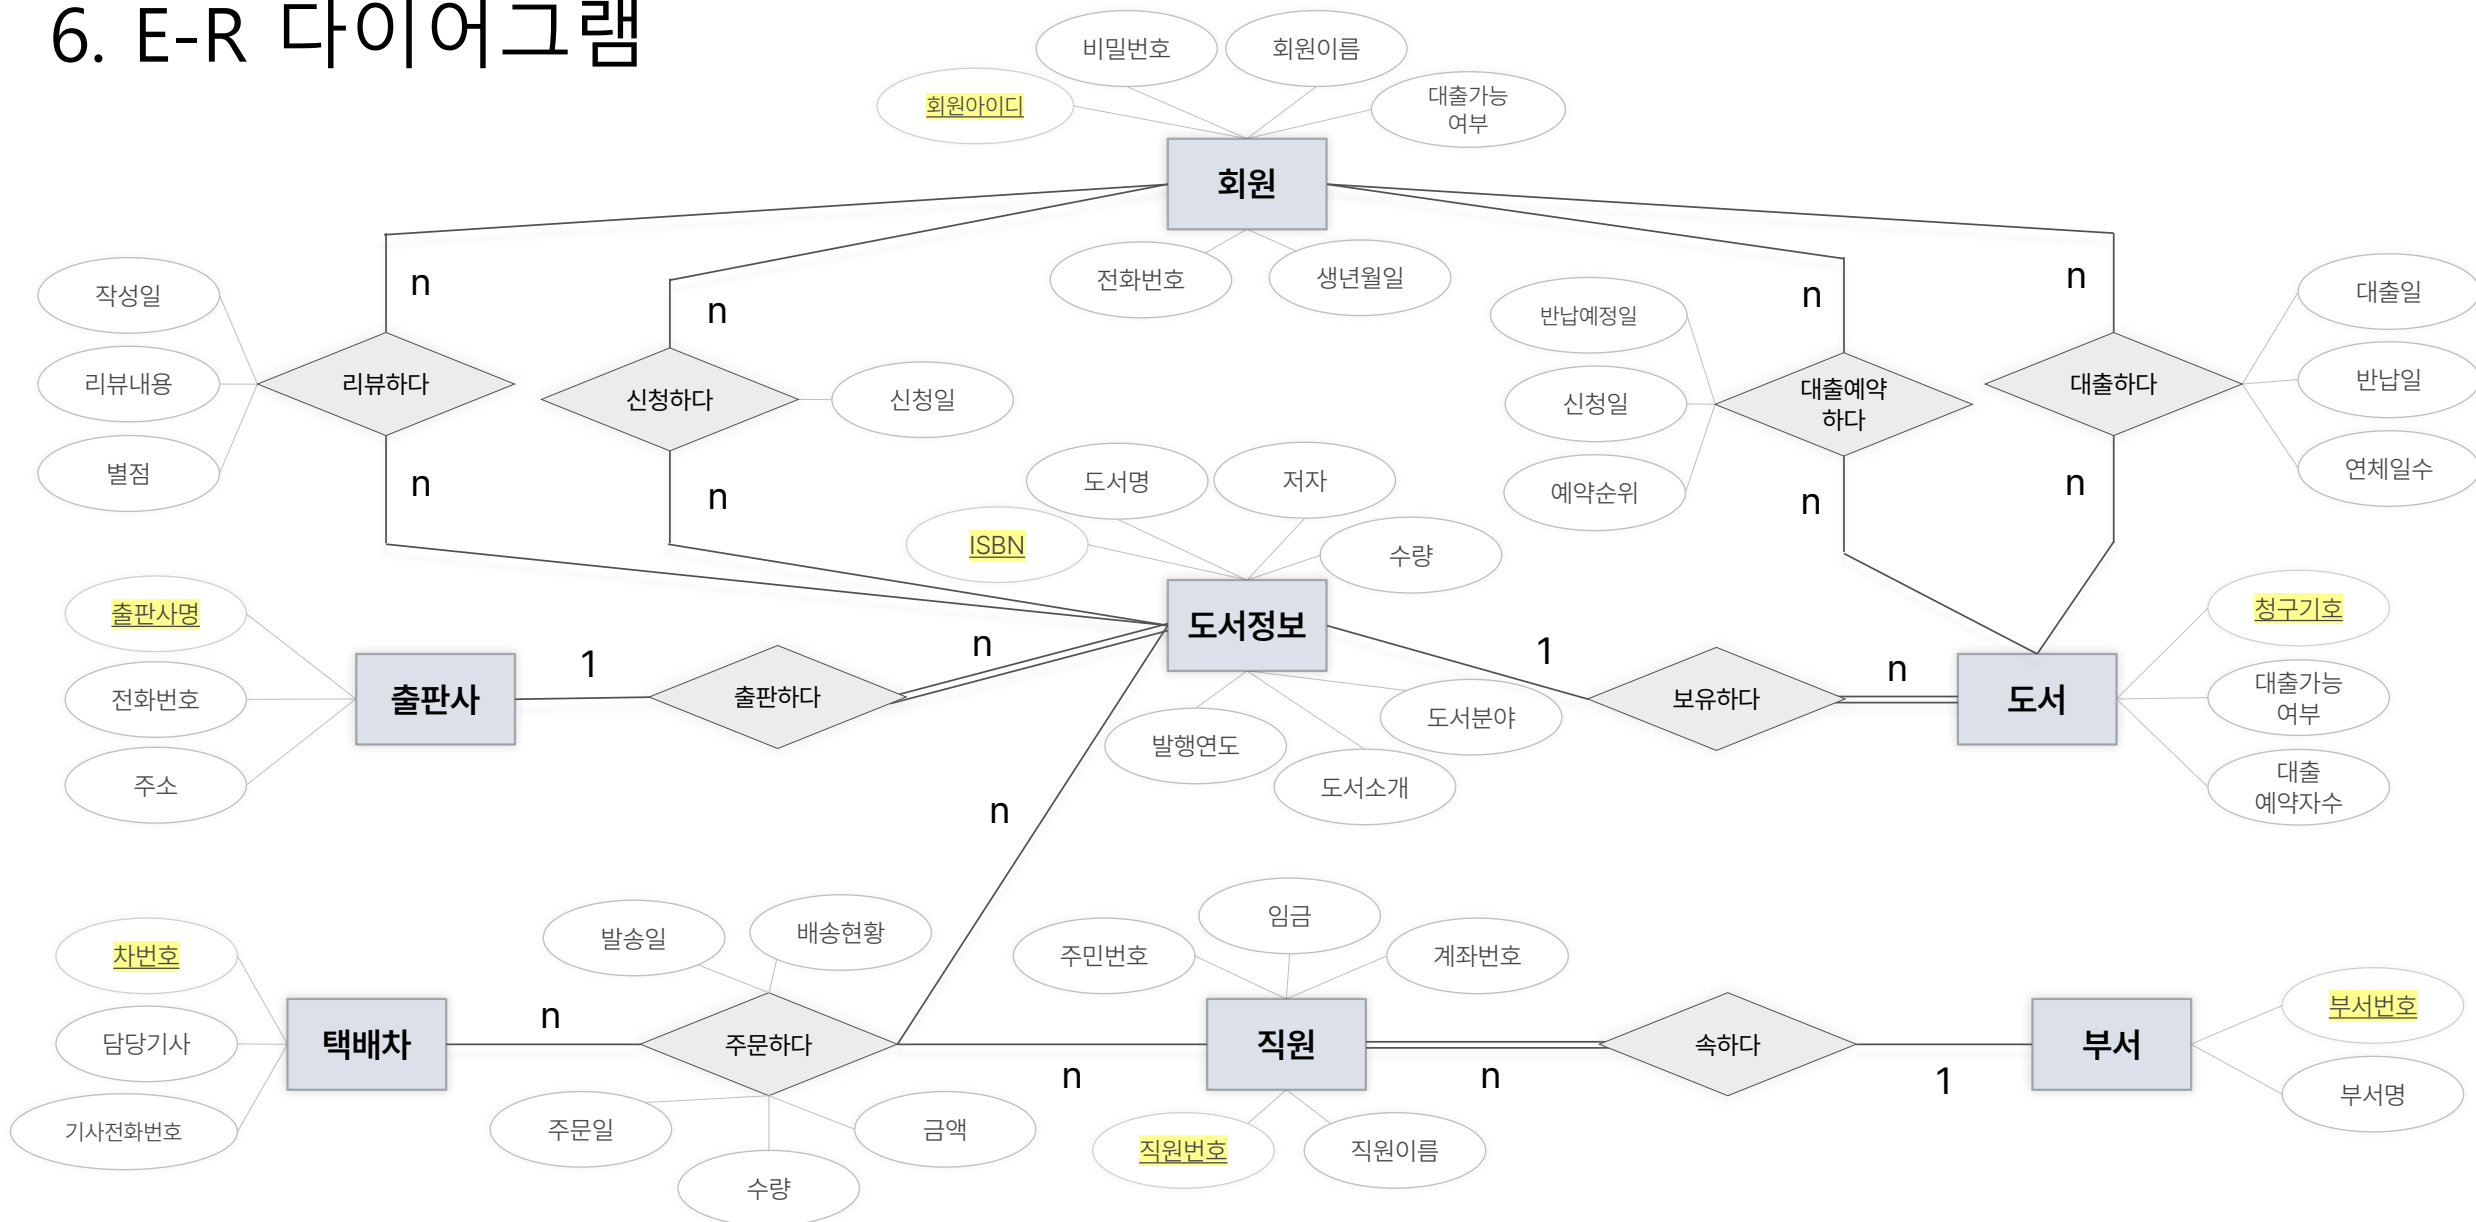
6. E-R 다이어그램

비밀번호
회원이름
회원아이디
대출가능 여부
회원
전화번호
생년월일
작성일
리뷰내용
별점
리뷰하다
n
n
신청하다
n
n
신청일
반납예정일
신청일
예약순위
대출예약 하다
n
n
대출하다
n
n
대출일
반납일
연체일수
도서명
저자
ISBN
수량
도서정보
출판사명
전화번호
주소
출판사
1
출판하다
n
발행연도
도서분야
도서소개
1
보유하다
n
도서
청구기호
대출가능 여부
대출 예약자수
n
차번호
담당기사
기사전화번호
택배차
n
발송일
배송현황
주문하다
주문일
수량
금액
n
임금
주민번호
계좌번호
직원
직원번호
직원이름
n
속하다
1
부서
부서번호
부서명